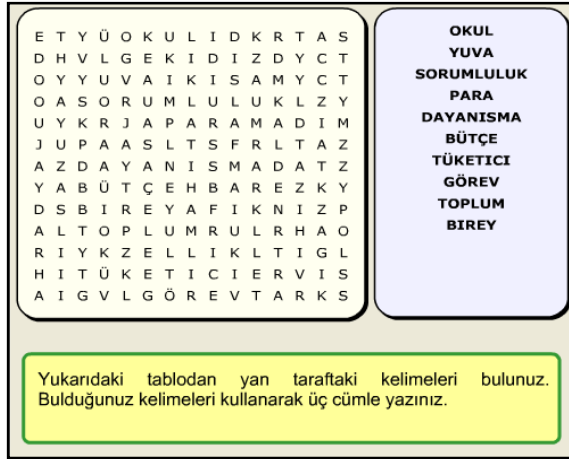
E T Y Ü O K U L I D K R T A S
D H V L G E K I D I Z D Y C T
O Y Y U V A I K I S A M Y C T
O A S O R U M L U L U K L Z Y
U Y K R J A P A R A M A D I M
J U P A A S L T S F R L T A Z
A Z D A Y A N I S M A D A T Z
Y A B Ü T Ç E H B A R E Z K Y
D S B I R E Y A F I K N I Z P
A L T O P L U M R U L R H A O
R I Y K Z E L L I K L T I G L
H I T Ü K E T I C I E R V I S
A I G V L G Ö R E V T A R K S

OKUL
YUVA
SORUMLULUK
PARA
DAYANISMA
BÜTÇE
TÜKETICI
GÖREV
TOPLUM
BIREY

Yukarıdaki tablodan yan taraftaki kelimeleri bulunuz. Bulduğunuz kelimeleri kullanarak üç cümle yazınız.